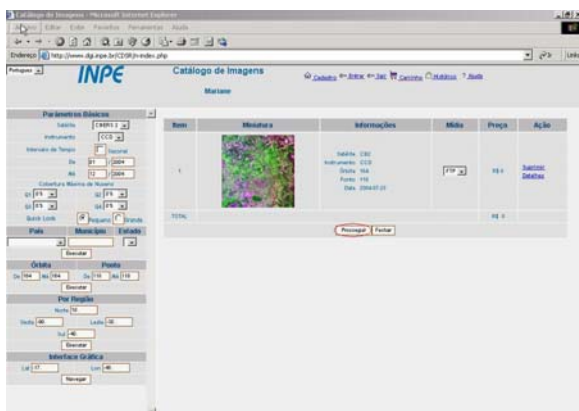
Catálogo de Imagens - Microsoft Internet Explorer

Arquivo Editar Exibir Favoritos Ferramentas Ajuda

Endereço http://www.dgi.inpe.br/CDSR/r-index.php

Português

INPE

Catálogo de Imagens

Mariane

Cadastro Entrar Sair Carrinho Históricos Ajuda

Parâmetros Básicos

Satélite CBERS 2

Instrumento CCD

Intervalo de Tempo Sazonal

De 01 2004

Até 12 2004

Cobertura Máxima de Nuvens

Q1 0% Q2 0%

Q3 0% Q4 0%

Quick Look Pequeno Grande

País Município Estado

Executar

Órbita Ponto

De 164 Até 164 De 115 Até 115

Executar

Por Região

Norte 50

Oeste 46 Leste 16

Sul 40

Executar

Interface Gráfica

Lat -17 Lon -46

Navegar

| Item | Miniatura | Informações | Mídia | Preço | Ação |
|---|---|---|---|---|---|
| 1 | | Satélite CB2 Instrumento CCD Órbita 164 Ponto 115 Data 2004-07-22 | FTP | R$ 0 | Suprimir Detalhes |
| TOTAL | | | | R$ 0 | |

Prosseguir Fechar